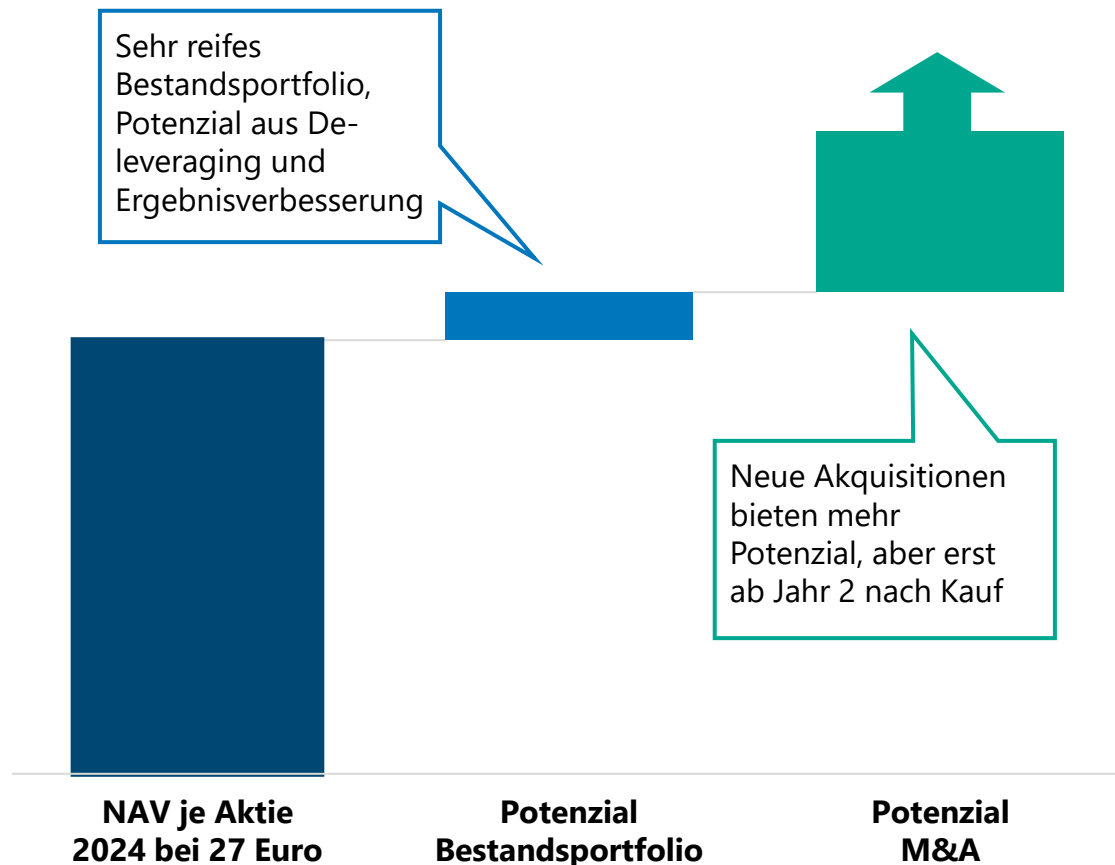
Sehr reifes Bestandsportfolio, Potenzial aus Deleveraging und Ergebnisverbesserung

Neue Akquisitionen bieten mehr Potenzial, aber erst ab Jahr 2 nach Kauf

NAV je Aktie 2024 bei 27 Euro

Potenzial Bestandsportfolio

Potenzial M&A